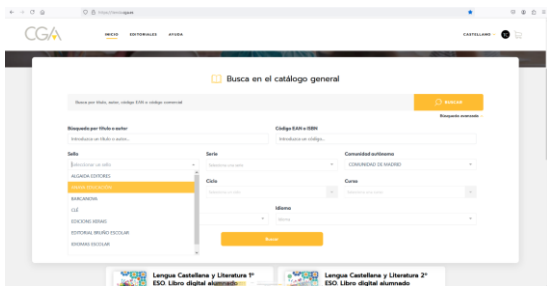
https://decero.cga.es

CGA

INICIO EDITORIALES AYUDA

CASTELLANO

Busca en el catálogo general

Busca por título, autor, código EAN o código comercial

BUSCAR

Búsqueda avanzada

Búsqueda por título o autor

Introduce un título o autor...

Código EAN o ISBN

Introduce un código...

Sello

Seleccionar un sello

ALGAIDA EDITORES

ANAYA EDUCACIÓN

BARCANOVA

CLE

EDICIONS XERAIS

EDITORIAL BRUÑO ESCOLAR

IDIOMAS ESCOLAR

Serie

Selecciona una serie

Comunidad autónoma

COMUNIDAD DE MADRID

Ciclo

Selecciona un ciclo

Curso

Selecciona un curso

Idioma

Idioma

Buscar

Lengua Castellana y Literatura 1º ESO. Libro digital alumnado

Lengua Castellana y Literatura 2º ESO. Libro digital alumnado